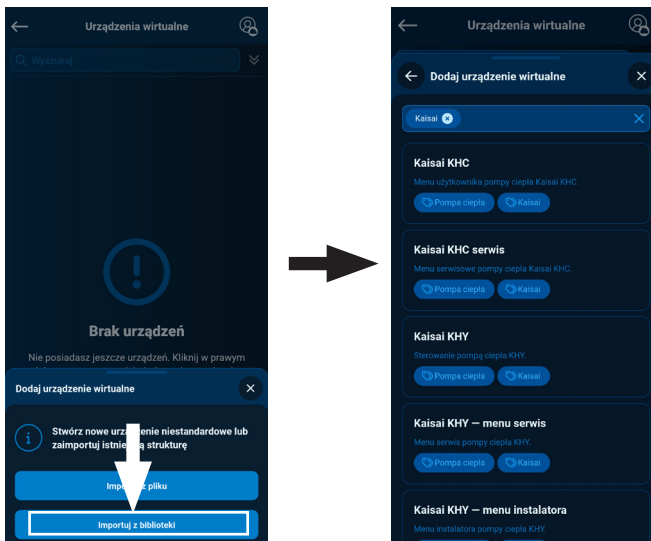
Urządzenia wirtualne

Wyszukaj

Brak urządzeń

Nie posiadasz jeszcze urządzeń. Kliknij w prawym

Dodaj urządzenie wirtualne

Stwórz nowe urz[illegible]enie niestandardowe lub zaimportuj istnie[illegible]ą strukturę

Impo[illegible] pliku

Importuj z biblioteki

Urządzenia wirtualne

Dodaj urządzenie wirtualne

Kaisai

Kaisai KHC
Menu użytkownika pompy ciepła Kaisai KHC.
Pompa ciepła Kaisai

Kaisai KHC serwis
Menu serwisowe pompy ciepła Kaisai KHC.
Pompa ciepła Kaisai

Kaisai KHY
Sterowanie pompą ciepła KHY.
Pompa ciepła Kaisai

Kaisai KHY — menu serwis
Menu serwis pompy ciepła KHY.
Pompa ciepła Kaisai

Kaisai KHY — menu instalatora
Menu instalatora pompy ciepła KHY.